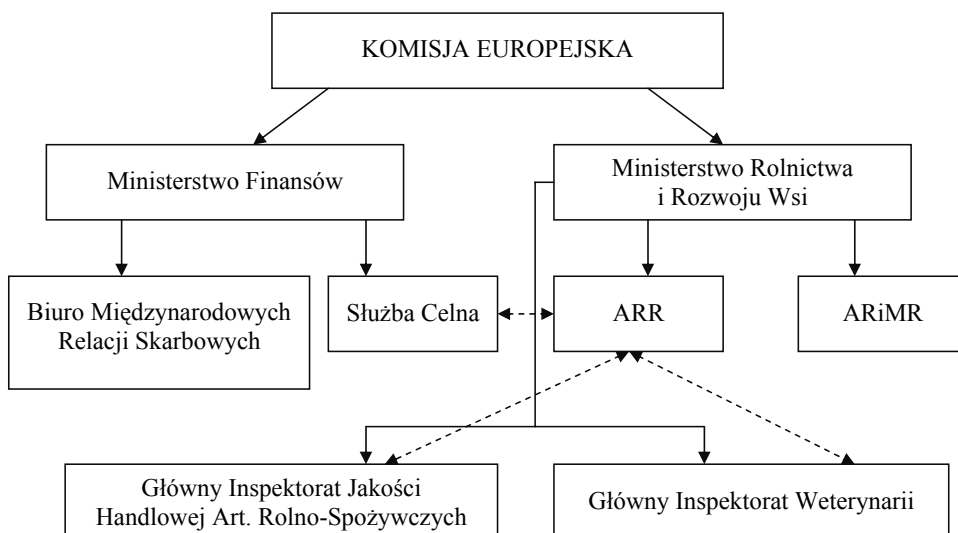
KOMISJA EUROPEJSKA

Ministerstwo Finansów

Ministerstwo Rolnictwa i Rozwoju Wsi

Biuro Międzynarodowych Relacji Skarbowych

Służba Celna

ARR

ARiMR

Główny Inspektorat Jakości Handlowej Art. Rolno-Spożywczych

Główny Inspektorat Weterynarii